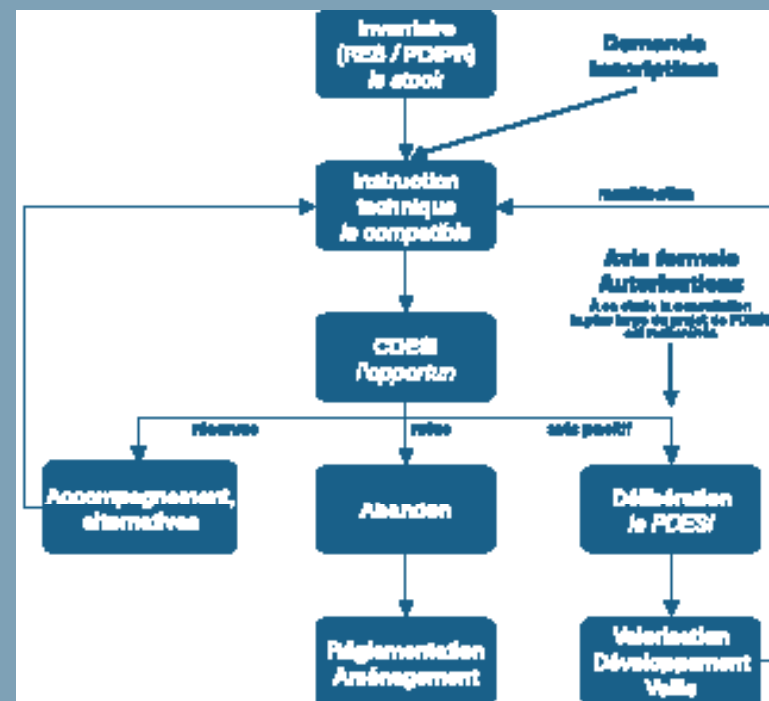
Inventaire (RES / PDIPR) le stock

Demande Inscriptions

Instruction technique le compatible

modification

Avis formels Autorisations

À ce stade la consultation la plus large du projet de PDESI est nécessaire

CDESI l'opportun

réserves

refus

avis positif

Accompagnement, alternatives

Abandon

Délibération le PDESI

Réglementation Aménagement

Valorisation Développement Veille